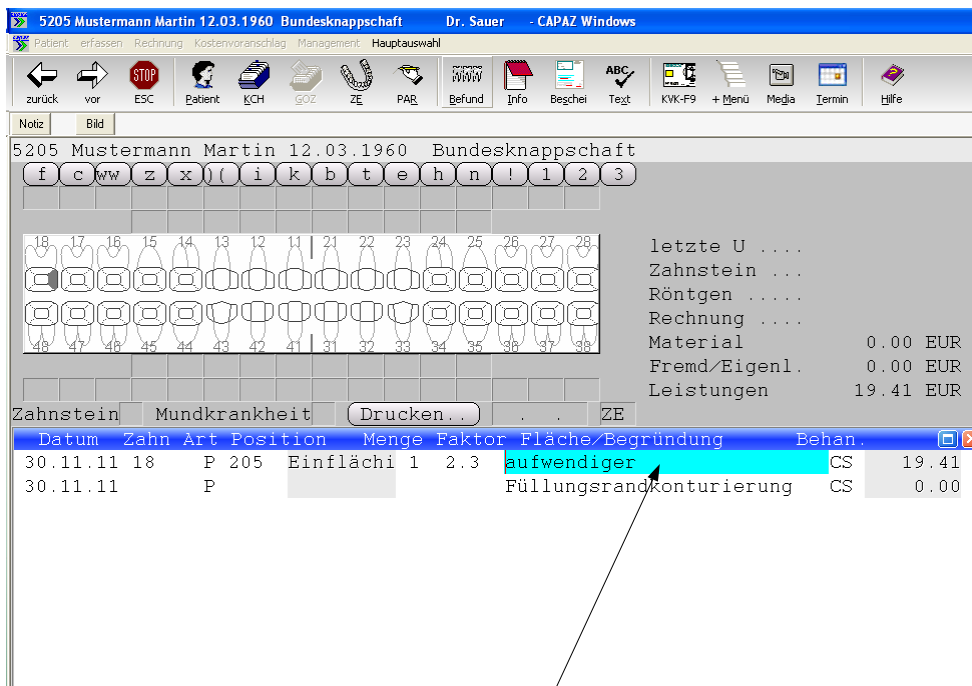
5205 Mustermann Martin 12.03.1960 Bundesknappschaft Dr. Sauer - CAPAZ Windows

Patient erfassen Rechnung Kostenvoranschlag Management Hauptauswahl

zurück vor ESC Patient KCH GOZ ZE PAR Befund Info Beschei Text KVK-F9 + Menü Media Termin Hilfe

Notiz Bild

5205 Mustermann Martin 12.03.1960 Bundesknappschaft

f c ww z x )( i k b t e h n ! 1 2 3

18 17 16 15 14 13 12 11 21 22 23 24 25 26 27 28

48 47 46 45 44 43 42 41 31 32 33 34 35 36 37 38

letzte U ....
Zahnstein ...
Röntgen .....
Rechnung ....
Material 0.00 EUR
Fremd/Eigenl. 0.00 EUR
Leistungen 19.41 EUR

Zahnstein Mundkrankheit Drucken.. . . ZE

| Datum | Zahn | Art | Position | | Menge | Faktor | Fläche/Begründung | Behan. | |
|---|---|---|---|---|---|---|---|---|---|
| 30.11.11 | 18 | P | 205 | Einflächi | 1 | 2.3 | aufwendiger | CS | 19.41 |
| 30.11.11 | | P | | | | | Füllungsrandkonturierung | CS | 0.00 |